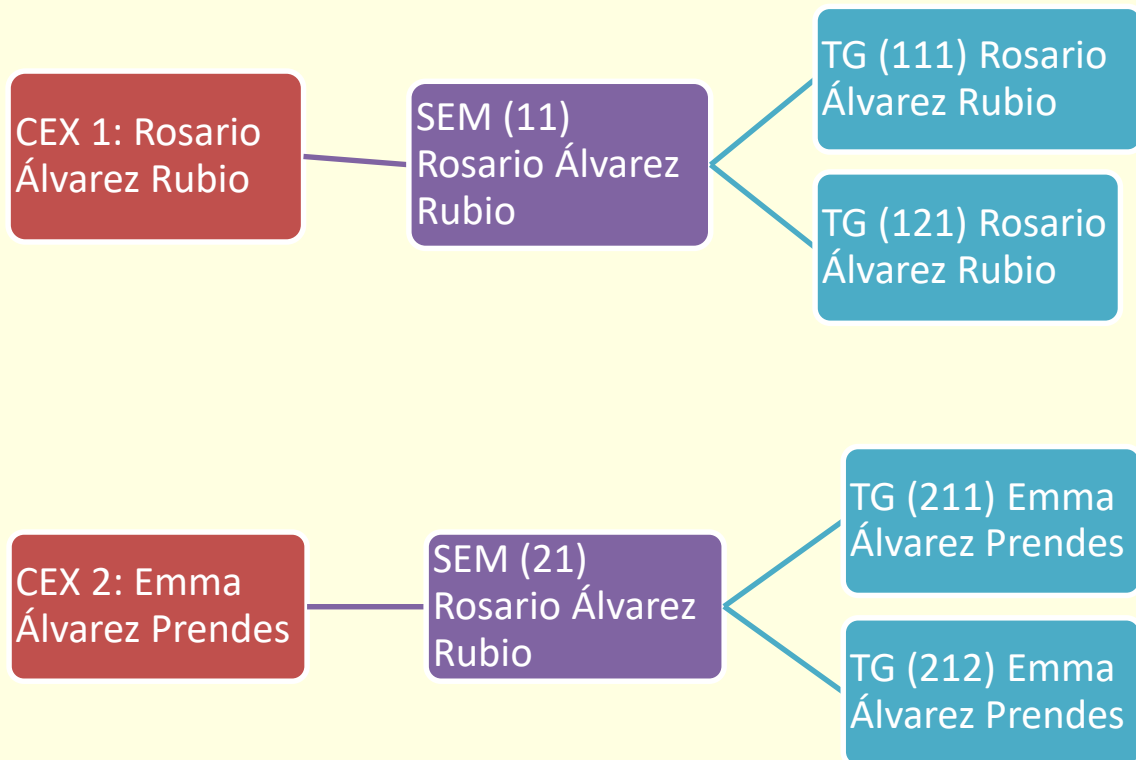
CEX 1: Rosario Álvarez Rubio

SEM (11) Rosario Álvarez Rubio

TG (111) Rosario Álvarez Rubio

TG (121) Rosario Álvarez Rubio

CEX 2: Emma Álvarez Prendes

SEM (21) Rosario Álvarez Rubio

TG (211) Emma Álvarez Prendes

TG (212) Emma Álvarez Prendes